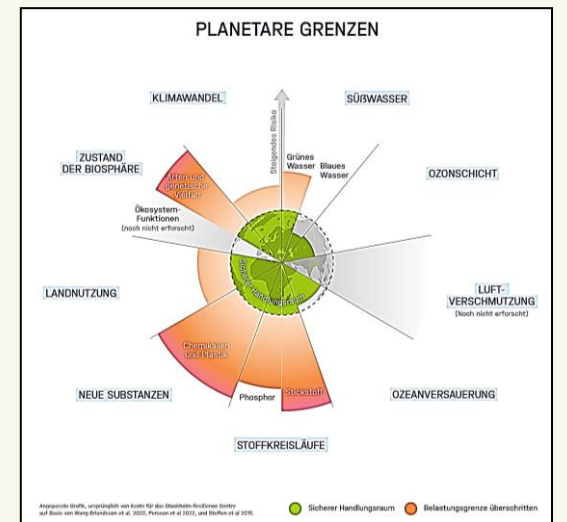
PLANETARE GRENZEN

KLIMAWANDEL

Steigendes Risiko

SÜẞWASSER

Grünes Wasser

Blaues Wasser

ZUSTAND DER BIOSPHÄRE

Arten- und genetische Vielfalt

OZONSCHICHT

Ökosystem-Funktionen (noch nicht erforscht)

Sicherer Handlungsraum

LANDNUTZUNG

LUFT-VERSCHMUTZUNG (noch nicht erforscht)

Chemikalien und Plastik

NEUE SUBSTANZEN

Phosphor

Stickstoff

OZEANVERSAUERUNG

STOFFKREISLÄUFE

Angepasste Grafik, ursprünglich von Azote für das Stockholm Resilience Centre auf Basis von Wang-Erlandsson et al. 2022, Persson et al 2022, und Steffen et al 2015.

Sicherer Handlungsraum

Belastungsgrenze überschritten